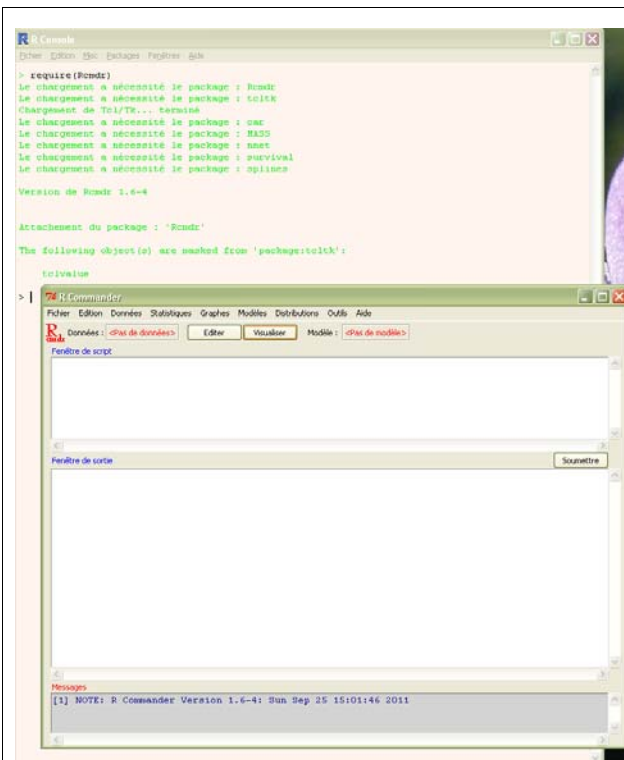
R Console

Fichier Edition Misc Packages Fenêtres Aide

> require(Rcmdr)
Le chargement a nécessité le package : Rcmdr
Le chargement a nécessité le package : tcltk
Chargement de Tcl/Tk... terminé
Le chargement a nécessité le package : car
Le chargement a nécessité le package : MASS
Le chargement a nécessité le package : nnet
Le chargement a nécessité le package : survival
Le chargement a nécessité le package : splines

Version de Rcmdr 1.6-4

Attachement du package : 'Rcmdr'

The following object(s) are masked from 'package:tcltk':

tclvalue

> |

R Commander

Fichier Edition Données Statistiques Graphes Modèles Distributions Outils Aide

Données : <Pas de données> Editer Visualiser Modèle : <Pas de modèle>

Fenêtre de script

Fenêtre de sortie

Soumettre

Messages

[1] NOTE: R Commander Version 1.6-4: Sun Sep 25 15:01:46 2011